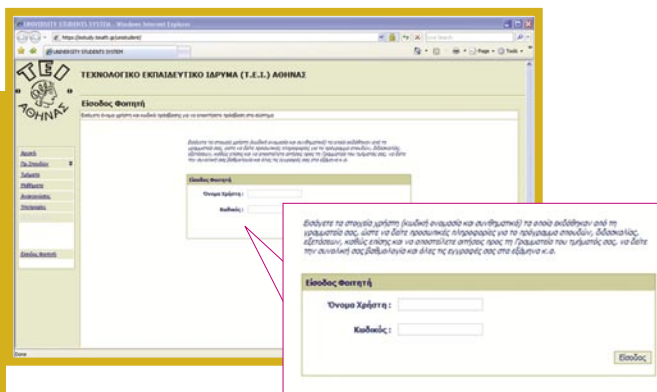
UNIVERSITY STUDENTS SYSTEM - Windows Internet Explorer

https://estudy.teiath.gr/unistudent/

UNIVERSITY STUDENTS SYSTEM

Page ▾ Tools ▾

ΤΕΙ ΑΘΗΝΑΣ

ΤΕΧΝΟΛΟΓΙΚΟ ΕΚΠΑΙΔΕΥΤΙΚΟ ΙΔΡΥΜΑ (Τ.Ε.Ι.) ΑΘΗΝΑΣ

Είσοδος Φοιτητή

Εισάγετε όνομα χρήστη και κωδικό πρόσβασης για να αποκτήσετε πρόσβαση στο σύστημα

Αρχική
Πρ. Σπουδών
Ταυτότητα
Μαθήματα
Ανακοινώσεις
Υπηρεσίες

Είσοδος Φοιτητή

Done

Εισάγετε τα στοιχεία χρήστη (κωδικό ονομασία και συνθηματικό) τα οποία εκδόθηκαν από τη γραμματεία σας, ώστε να δείτε προσωπικές πληροφορίες για το πρόγραμμα σπουδών, διδασκαλίας, εξετάσεων, καθώς επίσης και να αποστείλετε αιτήσεις προς τη Γραμματεία του τμήματός σας, να δείτε την συναλική σας βαθμολογία και όλες τις εγγραφές σας στα εξάμηνα κ.α.

Είσοδος Φοιτητή

Όνομα Χρήστη :

Κωδικός :

Είσοδος